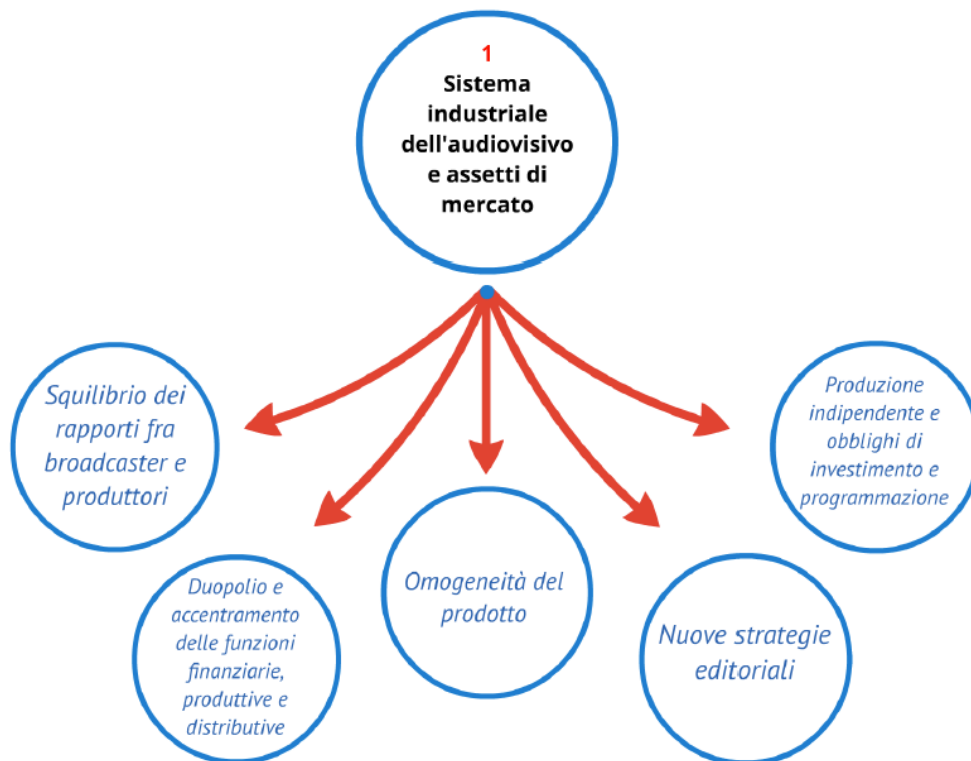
1
Sistema industriale dell'audiovisivo e assetti di mercato

Squilibrio dei rapporti fra broadcaster e produttori

Duopolio e accentramento delle funzioni finanziarie, produttive e distributive

Omogeneità del prodotto

Nuove strategie editoriali

Produzione indipendente e obblighi di investimento e programmazione